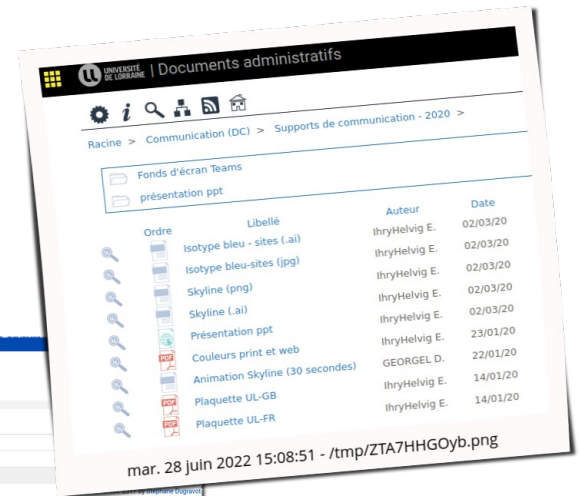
UNIVERSITÉ DE LORRAINE | Documents administratifs

Racine > Communication (DC) > Supports de communication - 2020 >

Fonds d'écran Teams
présentation ppt

| Ordre | Libellé | Auteur | Date |
|---|---|---|---|
| | Isotype bleu - sites (.ai) | IhryHelvig E. | 02/03/20 |
| | Isotype bleu-sites (jpg) | IhryHelvig E. | 02/03/20 |
| | Skyline (png) | IhryHelvig E. | 02/03/20 |
| | Skyline (.ai) | IhryHelvig E. | 02/03/20 |
| | Présentation ppt | IhryHelvig E. | 02/03/20 |
| | Couleurs print et web | IhryHelvig E. | 23/01/20 |
| | Animation Skyline (30 secondes) | GEORGEL D. | 22/01/20 |
| | Plaquette UL-GB | IhryHelvig E. | 14/01/20 |
| | Plaquette UL-FR | IhryHelvig E. | 14/01/20 |

mar. 28 juin 2022 15:08:51 - /tmp/ZTA7HHGOyb.png